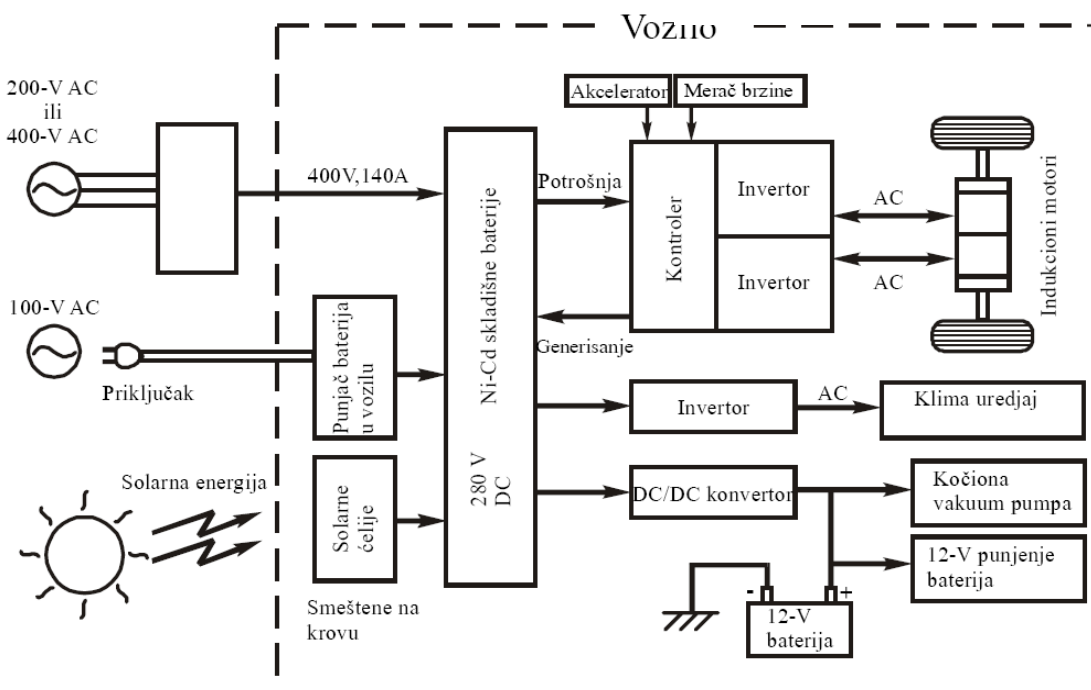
Vozilo

200-V AC
ili
400-V AC

400V,140A

100-V AC

Punjač baterija u vozilu

Priključak

Solarna energija

Solarne ćelije

Smeštene na krovu

Ni-Cd skladišne baterije

280 V DC

Akcelerator

Merač brzine

Potrošnja

Generisanje

Kontroler

Invertor

Invertor

AC

AC

Indukcioni motori

Invertor

AC

Klima uredjaj

DC/DC konvertor

Kočiona vakuum pumpa

12-V punjenje baterija

-

+

12-V baterija